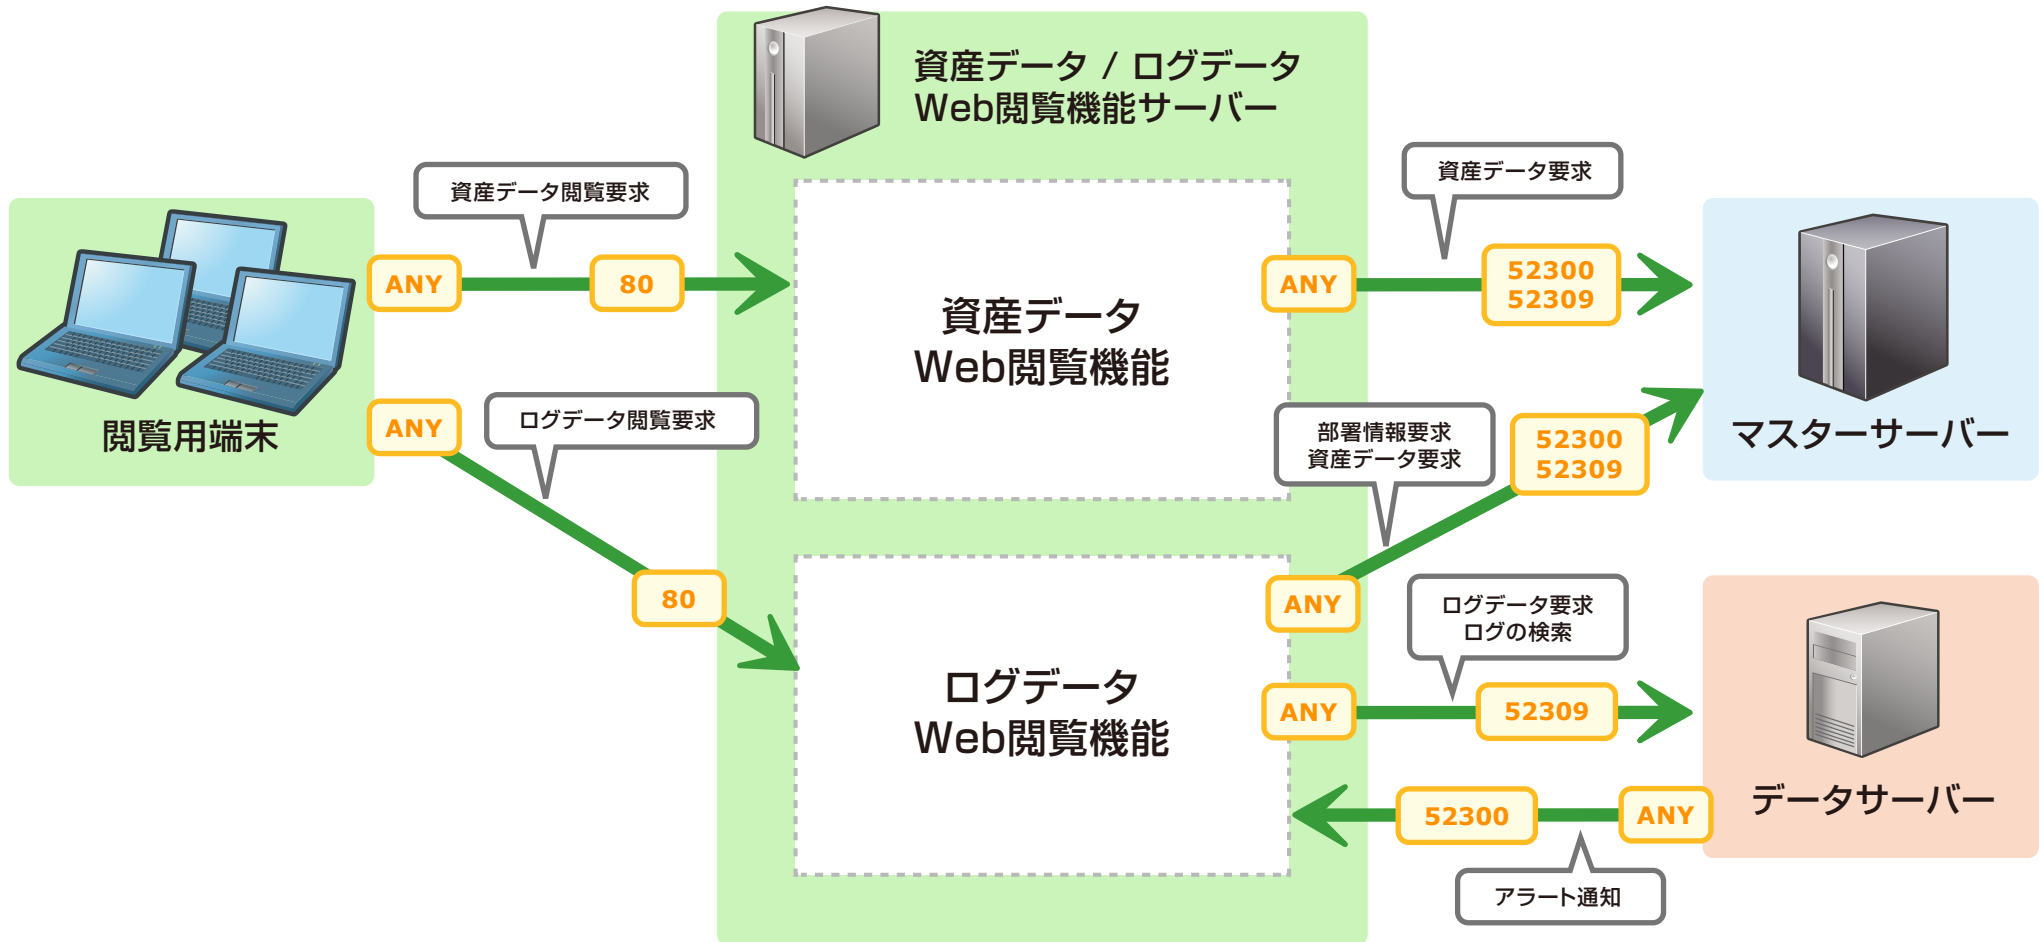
資産データ / ログデータ
Web閲覧機能サーバー

資産データ閲覧要求

ANY

80

閲覧用端末

ANY

ログデータ閲覧要求

80

資産データ
Web閲覧機能

ログデータ
Web閲覧機能

資産データ要求

ANY

52300
52309

マスターサーバー

部署情報要求
資産データ要求

52300
52309

ANY

ログデータ要求
ログの検索

ANY

52309

データサーバー

52300

ANY

アラート通知